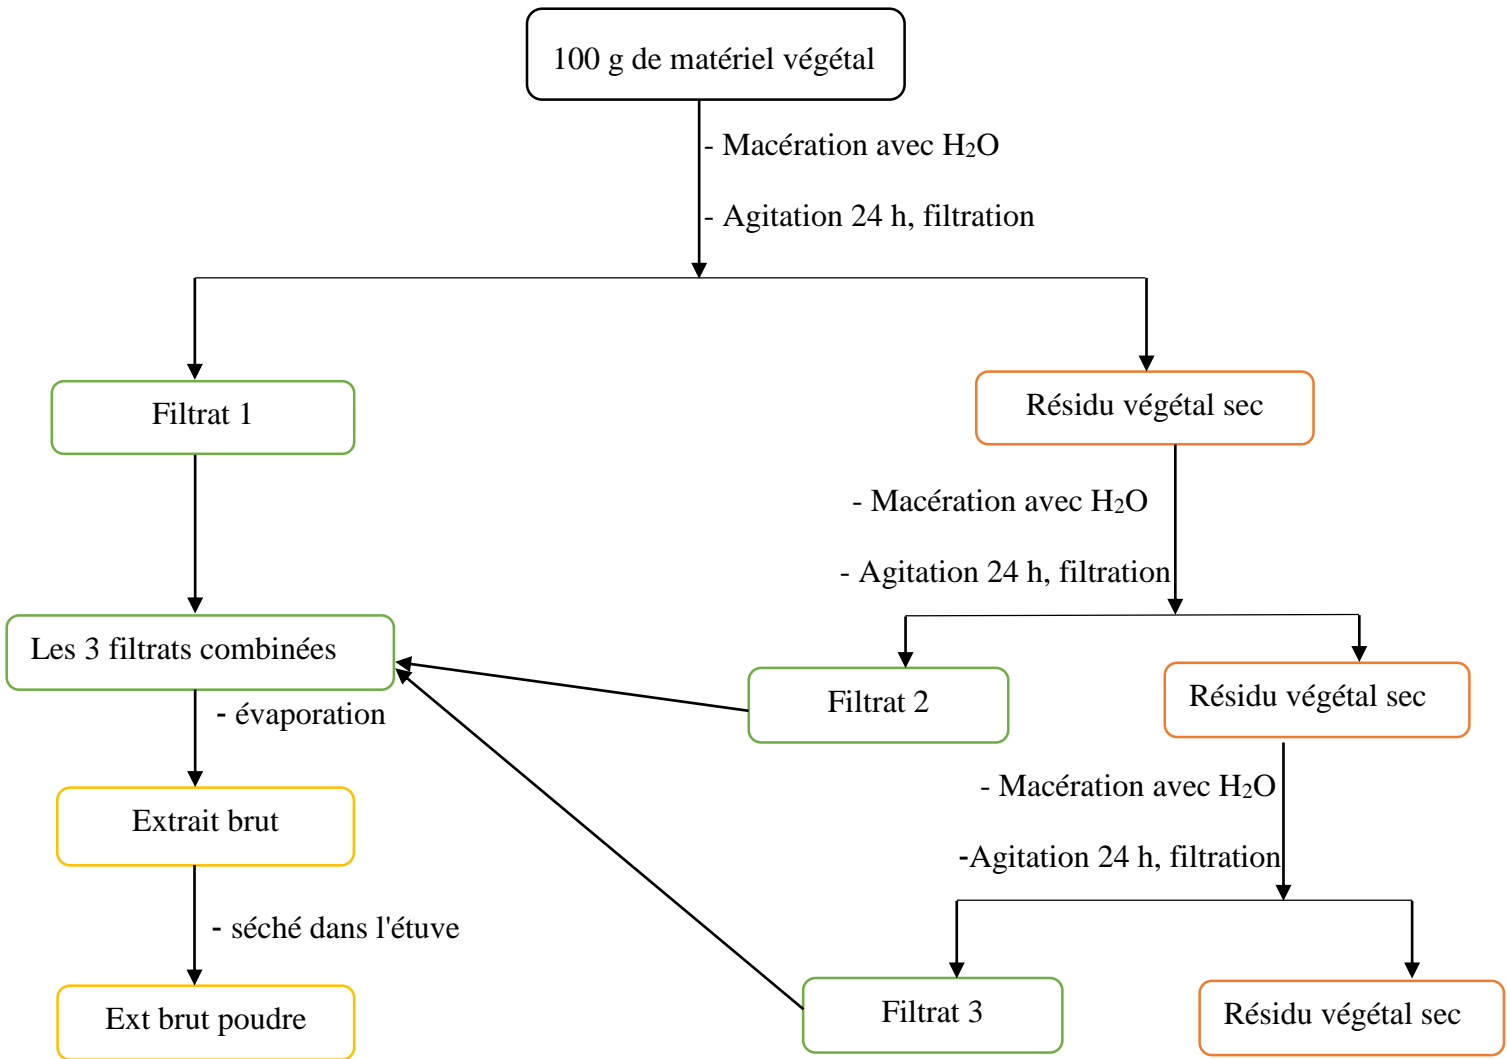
100 g de matériel végétal

- Macération avec $H_2O$

- Agitation 24 h, filtration

Filtrat 1

Résidu végétal sec

- Macération avec $H_2O$

- Agitation 24 h, filtration

Les 3 filtrats combinées

Filtrat 2

Résidu végétal sec

- évaporation

Extrait brut

- Macération avec $H_2O$

-Agitation 24 h, filtration

- séché dans l'étuve

Ext brut poudre

Filtrat 3

Résidu végétal sec